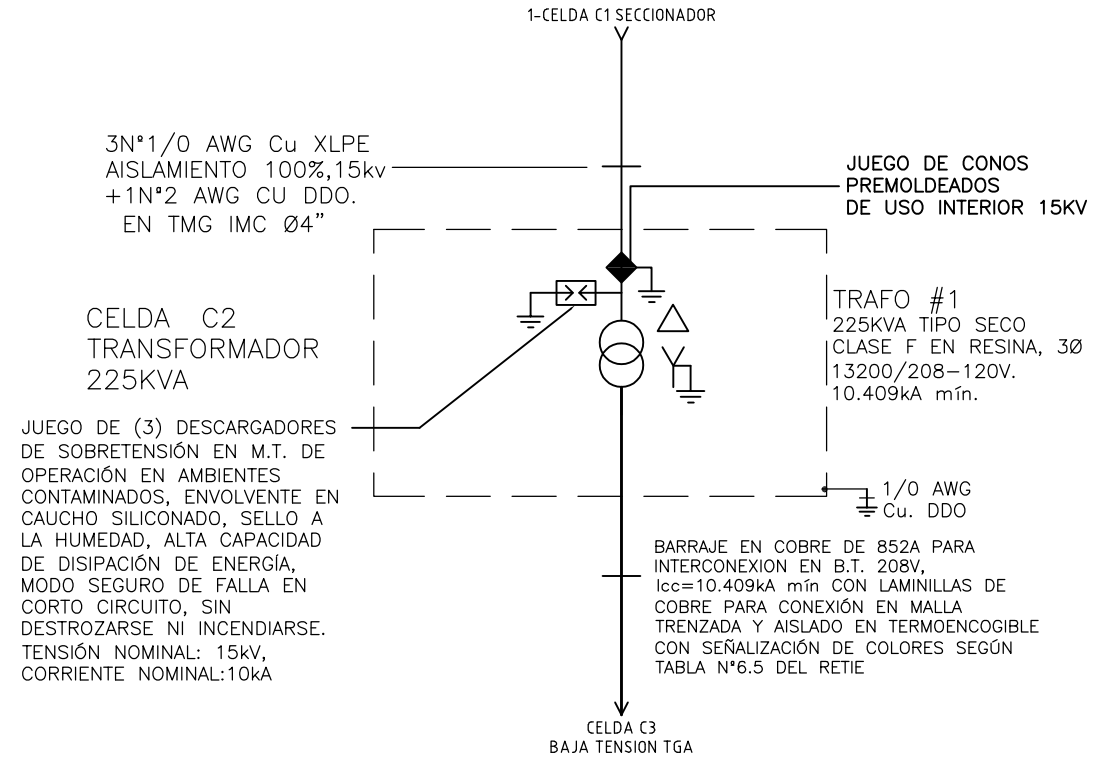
1-CELDA C1 SECCIONADOR

3N°1/0 AWG Cu XLPE
AISLAMIENTO 100%,15kv
+1N°2 AWG CU DDO.
EN TMG IMC Ø4"

JUEGO DE CONOS
PREMOLDEADOS
DE USO INTERIOR 15KV

CELDA C2
TRANSFORMADOR
225KVA

TRAFO #1
225KVA TIPO SECO
CLASE F EN RESINA, 3Ø
13200/208–120V.
10.409kA mín.

JUEGO DE (3) DESCARGADORES DE SOBRETENSIÓN EN M.T. DE OPERACIÓN EN AMBIENTES CONTAMINADOS, ENVOLVENTE EN CAUCHO SILICONADO, SELLO A LA HUMEDAD, ALTA CAPACIDAD DE DISIPACIÓN DE ENERGÍA, MODO SEGURO DE FALLA EN CORTO CIRCUITO, SIN DESTROZARSE NI INCENDIARSE.
TENSIÓN NOMINAL: 15kV,
CORRIENTE NOMINAL:10kA

1/0 AWG
Cu. DDO

BARRAJE EN COBRE DE 852A PARA INTERCONEXION EN B.T. 208V, Icc=10.409kA mín CON LAMINILLAS DE COBRE PARA CONEXIÓN EN MALLA TRENZADA Y AISLADO EN TERMOENCOGIBLE CON SEÑALIZACIÓN DE COLORES SEGÚN TABLA N°6.5 DEL RETIE

CELDA C3
BAJA TENSION TGA